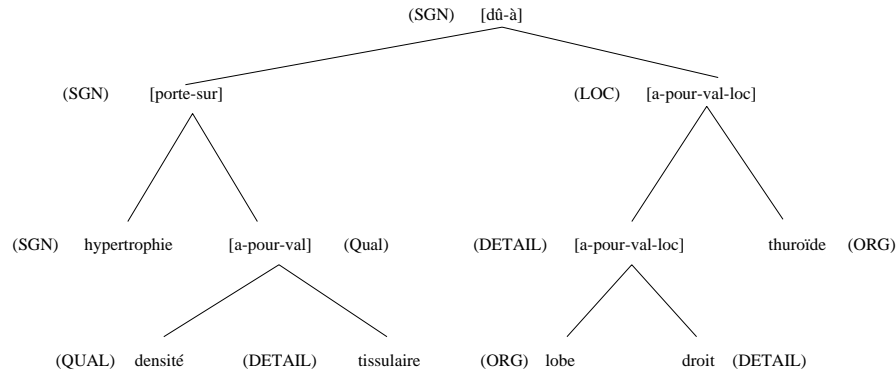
(SGN) [dû-à]

(SGN) [porte-sur]

(LOC) [a-pour-val-loc]

(SGN) hypertrophie [a-pour-val] (Qual)

(DETAIL) [a-pour-val-loc] thuroïde (ORG)

(QUAL) densité (DETAIL) tissulaire

(ORG) lobe droit (DETAIL)